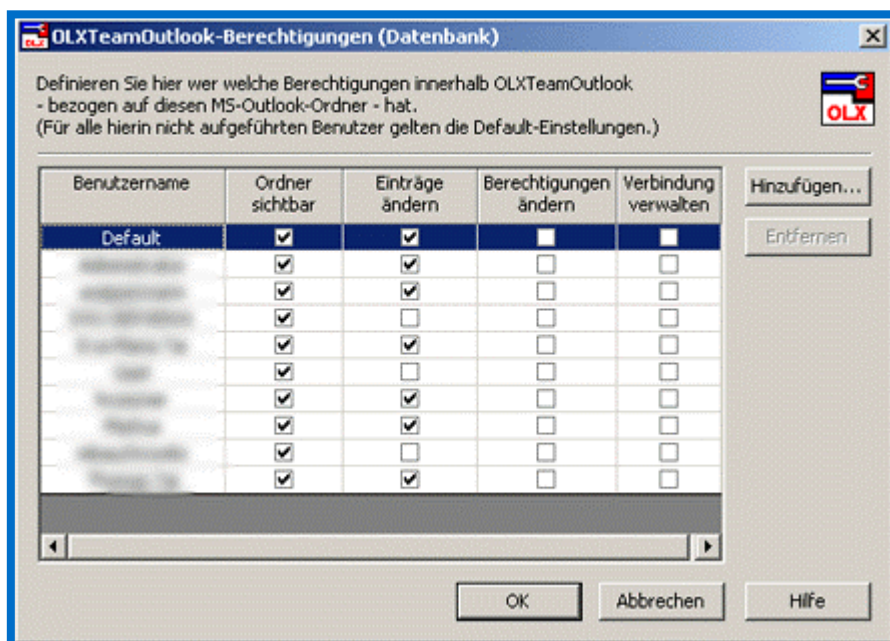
OLXTeamOutlook-Berechtigungen (Datenbank)

Definieren Sie hier wer welche Berechtigungen innerhalb OLXTeamOutlook - bezogen auf diesen MS-Outlook-Ordner - hat. (Für alle hierin nicht aufgeführten Benutzer gelten die Default-Einstellungen.)

OLX

| Benutzername | Ordner sichtbar | Einträge ändern | Berechtigungen ändern | Verbindung verwalten |
|---|---|---|---|---|
| Default | ☑ | ☑ | ☐ | ☐ |
| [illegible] | ☑ | ☑ | ☐ | ☐ |
| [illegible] | ☑ | ☑ | ☐ | ☐ |
| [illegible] | ☑ | ☐ | ☐ | ☐ |
| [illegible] | ☑ | ☑ | ☐ | ☐ |
| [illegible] | ☑ | ☐ | ☐ | ☐ |
| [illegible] | ☑ | ☑ | ☐ | ☐ |
| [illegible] | ☑ | ☑ | ☐ | ☐ |
| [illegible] | ☑ | ☐ | ☐ | ☐ |
| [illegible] | ☑ | ☑ | ☐ | ☐ |

Hinzufügen...
Entfernen

OK
Abbrechen
Hilfe